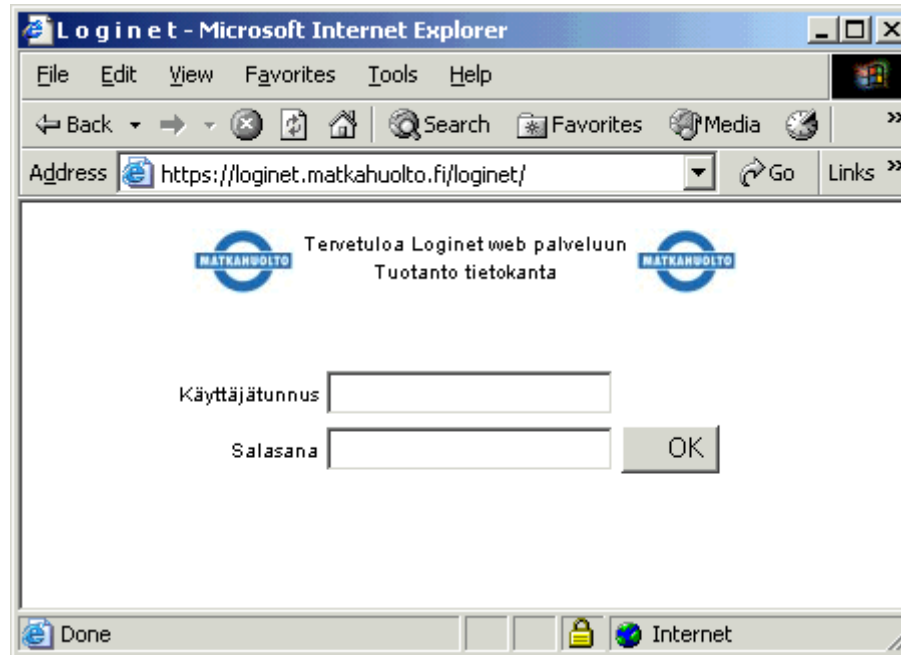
L o g i n e t - Microsoft Internet Explorer

File Edit View Favorites Tools Help

Back Search Favorites Media

Address https://loginet.matkahuolto.fi/loginet/ Go Links

MATKAHUOLTO

Tervetuloa Loginet web palveluun
Tuotanto tietokanta

MATKAHUOLTO

Käyttäjätunnus

Salasana

OK

Done

Internet